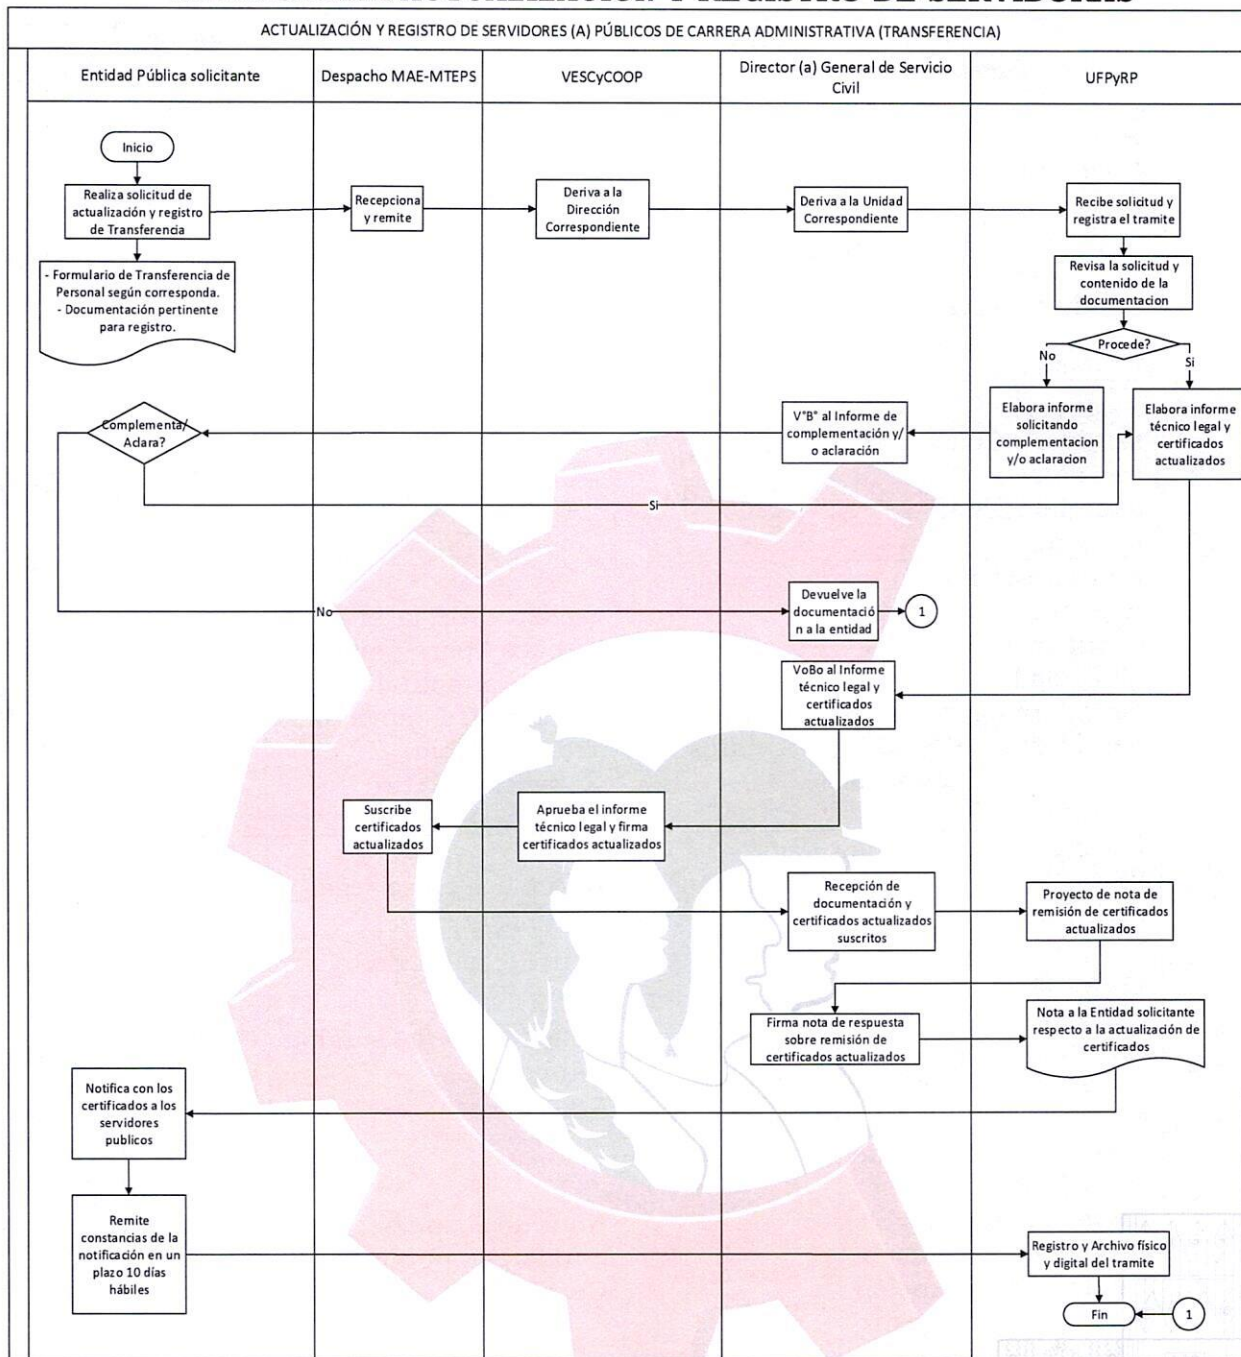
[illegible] ACTUALIZACIÓN Y REGISTRO DE SERVIDORES

ACTUALIZACIÓN Y REGISTRO DE SERVIDORES (A) PÚBLICOS DE CARRERA ADMINISTRATIVA (TRANSFERENCIA)

Entidad Pública solicitante

Despacho MAE-MTEPS

VESCyCOOP

Director (a) General de Servicio Civil

UFPyRP

Inicio

Realiza solicitud de actualización y registro de Transferencia

Recepciona y remite

Deriva a la Dirección Correspondiente

Deriva a la Unidad Correspondiente

Recibe solicitud y registra el tramite

- Formulario de Transferencia de Personal según corresponda.
- Documentación pertinente para registro.

Revisa la solicitud y contenido de la documentacion

Procede?

No

Si

Complementa/ Aclara?

V°B° al Informe de complementación y/ o aclaración

Elabora informe solicitando complementacion y/o aclaracion

Elabora informe técnico legal y certificados actualizados

Si

No

Devuelve la documentación a la entidad

1

VoBo al Informe técnico legal y certificados actualizados

Suscribe certificados actualizados

Aprueba el informe técnico legal y firma certificados actualizados

Recepción de documentación y certificados actualizados suscritos

Proyecto de nota de remisión de certificados actualizados

Firma nota de respuesta sobre remisión de certificados actualizados

Nota a la Entidad solicitante respecto a la actualización de certificados

Notifica con los certificados a los servidores publicos

Remite constancias de la notificación en un plazo 10 días hábiles

Registro y Archivo físico y digital del tramite

Fin

1